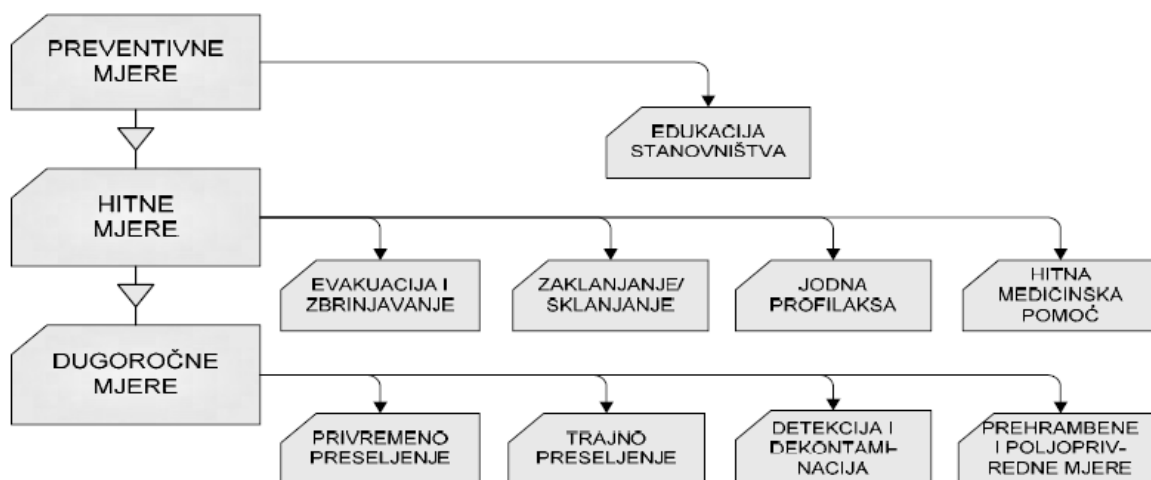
PREVENTIVNE MJERE

EDUKACIJA STANOVNIŠTVA

HITNE MJERE

EVAKUACIJA I ZBRINJAVANJE

ZAKLANJANJE/ SKLANJANJE

JODNA PROFILAKSA

HITNA MEDICINSKA POMOĆ

DUGOROČNE MJERE

PRIVREMENO PRESELJENJE

TRAJNO PRESELJENJE

DETEKCIJA I DEKONTAMINACIJA

PREHRAMBENE I POLJOPRIVREDNE MJERE